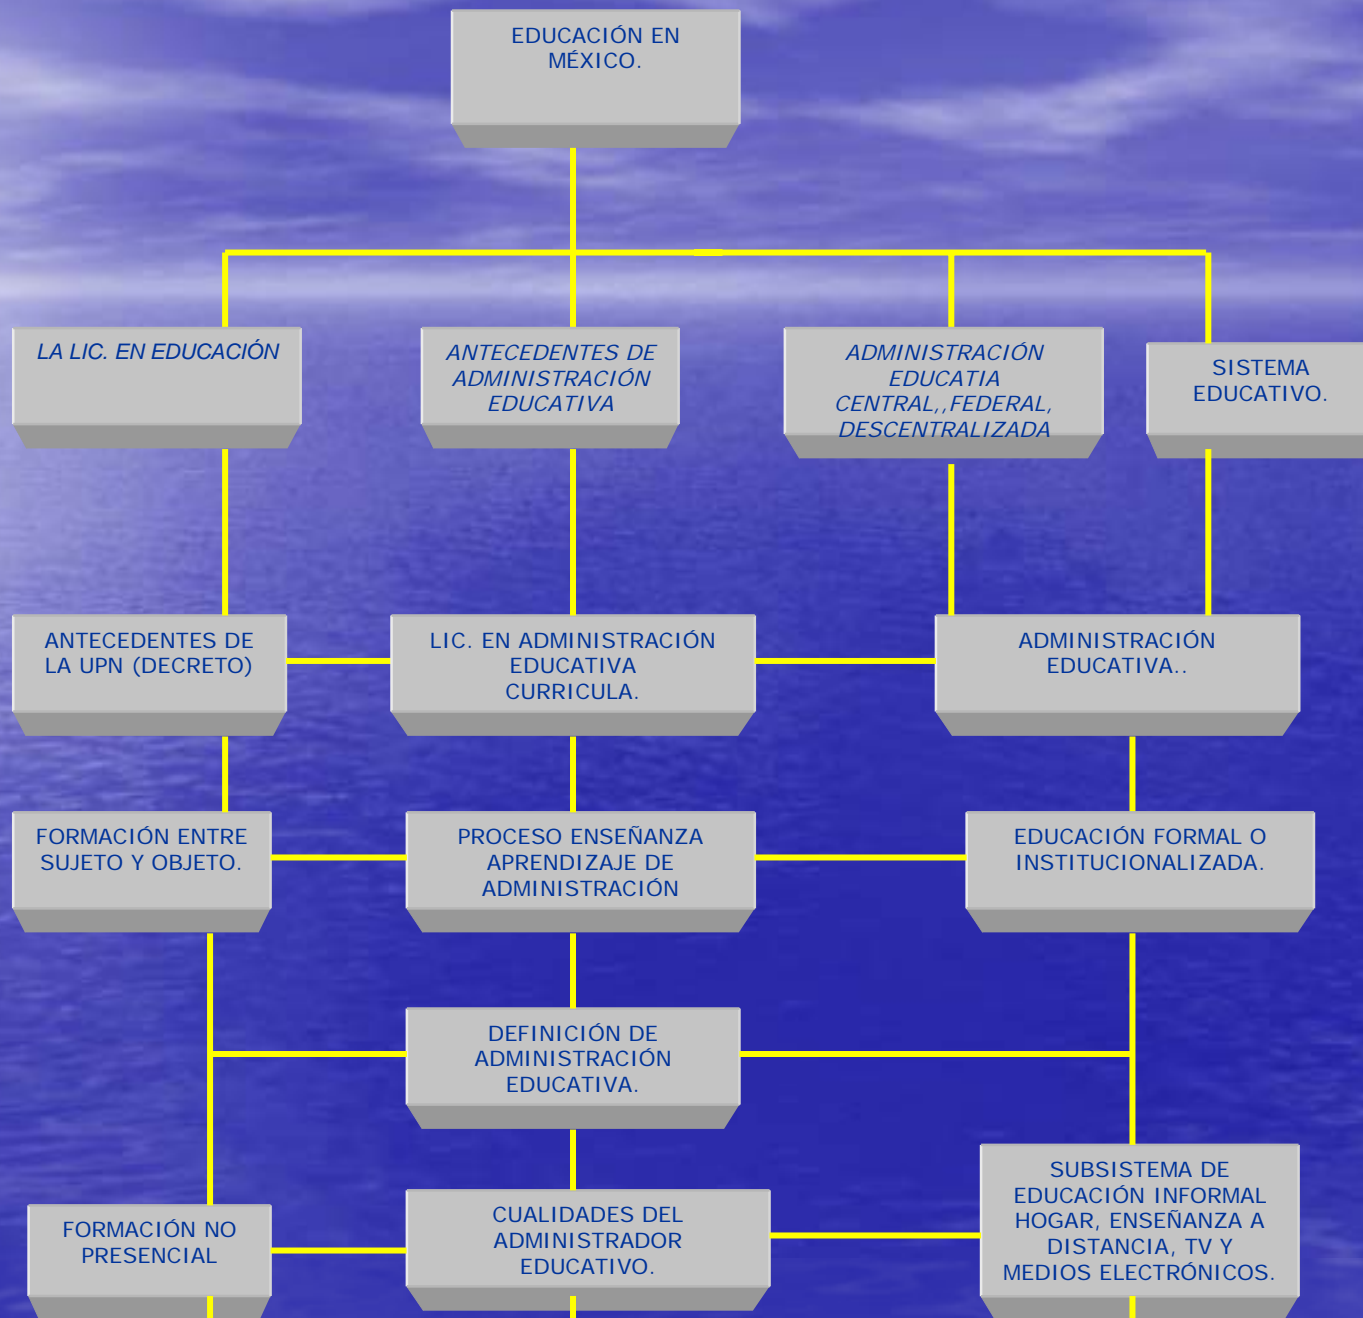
EDUCACIÓN EN MÉXICO.

LA LIC. EN EDUCACIÓN

ANTECEDENTES DE ADMINISTRACIÓN EDUCATIVA

ADMINISTRACIÓN EDUCATIA CENTRAL,,FEDERAL, DESCENTRALIZADA

SISTEMA EDUCATIVO.

ANTECEDENTES DE LA UPN (DECRETO)

LIC. EN ADMINISTRACIÓN EDUCATIVA CURRICULA.

ADMINISTRACIÓN EDUCATIVA..

FORMACIÓN ENTRE SUJETO Y OBJETO.

PROCESO ENSEÑANZA APRENDIZAJE DE ADMINISTRACIÓN

EDUCACIÓN FORMAL O INSTITUCIONALIZADA.

DEFINICIÓN DE ADMINISTRACIÓN EDUCATIVA.

FORMACIÓN NO PRESENCIAL

CUALIDADES DEL ADMINISTRADOR EDUCATIVO.

SUBSISTEMA DE EDUCACIÓN INFORMAL HOGAR, ENSEÑANZA A DISTANCIA, TV Y MEDIOS ELECTRÓNICOS.